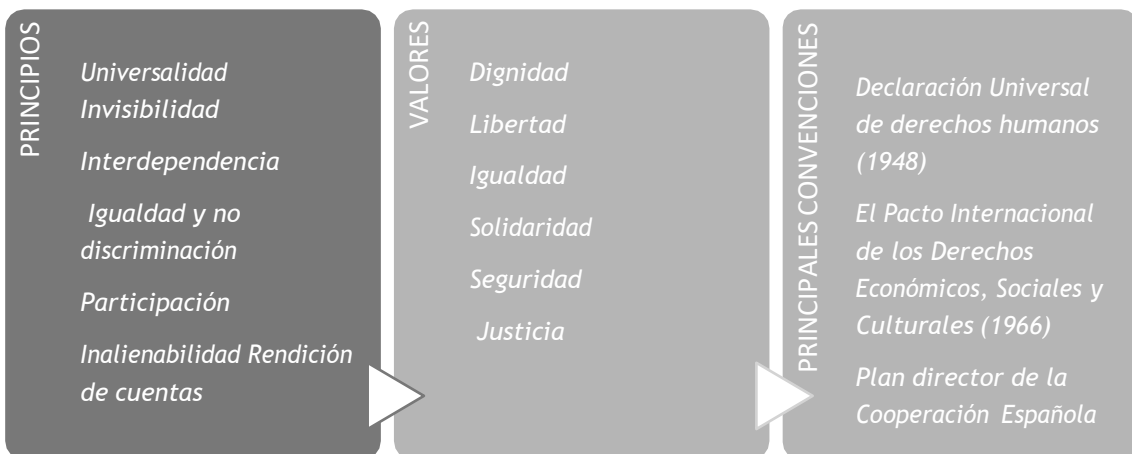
PRINCIPIOS

Universalidad Invisibilidad

Interdependencia

Igualdad y no discriminación

Participación

Inalienabilidad Rendición de cuentas

VALORES

Dignidad

Libertad

Igualdad

Solidaridad

Seguridad

Justicia

PRINCIPALES CONVENCIONES

Declaración Universal de derechos humanos (1948)

El Pacto Internacional de los Derechos Económicos, Sociales y Culturales (1966)

Plan director de la Cooperación Española